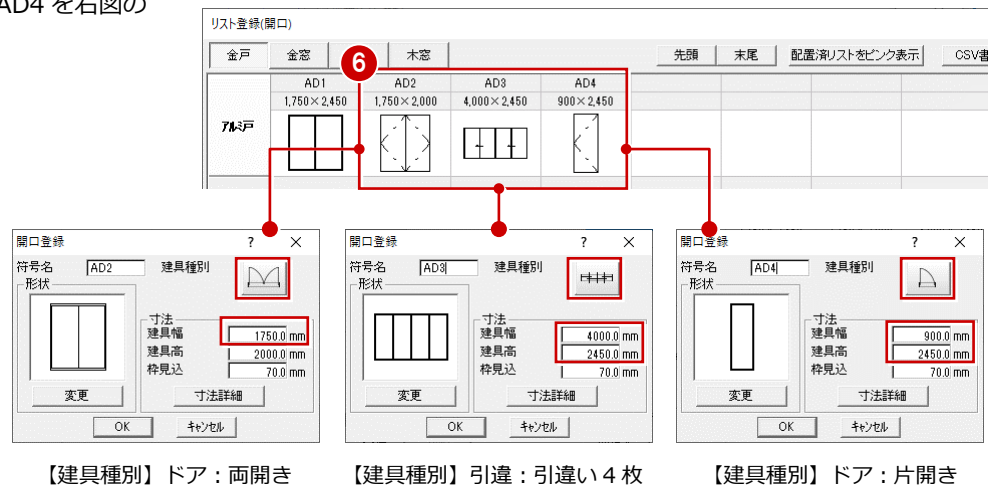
AD4 を右図の

リスト登録(開口)

金戸 金窓 木窓 先頭 末尾 配置済リストをピンク表示 CSV書

6

| | AD1 1,750×2,450 | AD2 1,750×2,000 | AD3 4,000×2,450 | AD4 900×2,450 |
|---|---|---|---|---|
| アルミ戸 | | | | |

開口登録 ? ×
符号名 AD2 建具種別
形状
寸法
建具幅 1750.0 mm
建具高 2000.0 mm
枠見込 70.0 mm
変更 寸法詳細
OK キャンセル

開口登録 ? ×
符号名 AD3 建具種別
形状
寸法
建具幅 4000.0 mm
建具高 2450.0 mm
枠見込 70.0 mm
変更 寸法詳細
OK キャンセル

開口登録 ? ×
符号名 AD4 建具種別
形状
寸法
建具幅 900.0 mm
建具高 2450.0 mm
枠見込 70.0 mm
変更 寸法詳細
OK キャンセル

【建具種別】ドア：両開き

【建具種別】引違：引違い４枚

【建具種別】ドア：片開き